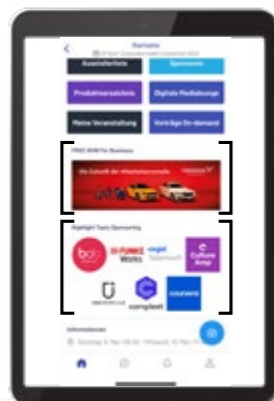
Startseite
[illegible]

Ausstellerliste

Sponsoren

Produktverzeichnis

Digitale Mediathek

Meine Veranstaltung

Vorträge On-demand

FREE NOW for Business

Die Zukunft der Mitarbeitermobilität

Highlight Topic Sponsoring

bdo

FUNKE Works

Culture Amp

compleet

coursera

Informationen

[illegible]